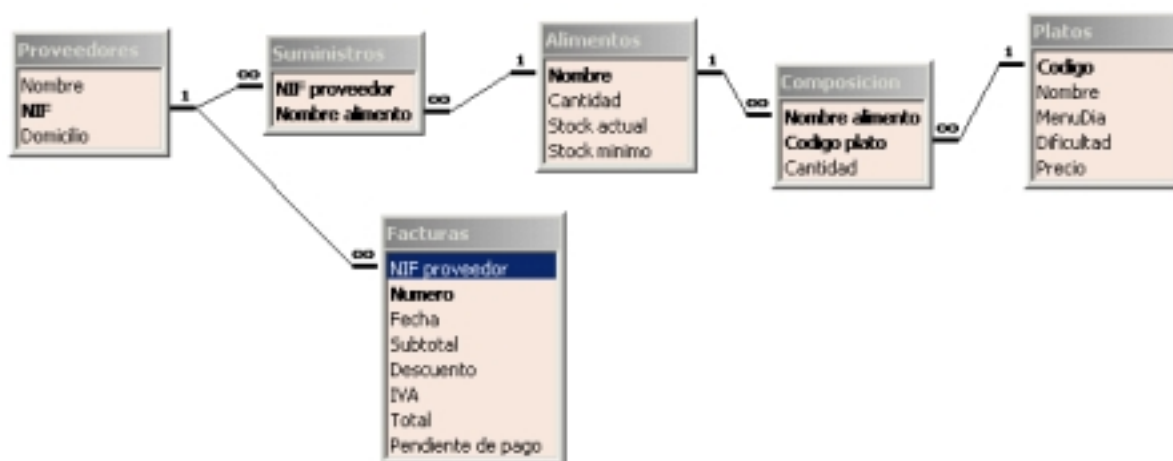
Proveedores
Nombre
NIF
Domicilio

1
∞

Suministros
NIF proveedor
Nombre alimento

∞
1

Alimentos
Nombre
Cantidad
Stock actual
Stock minimo

1
∞

Composicion
Nombre alimento
Codigo plato
Cantidad

∞
1

Platos
Codigo
Nombre
MenuDia
Dificultad
Precio

∞

Facturas
NIF proveedor
Numero
Fecha
Subtotal
Descuento
IVA
Total
Pendiente de pago